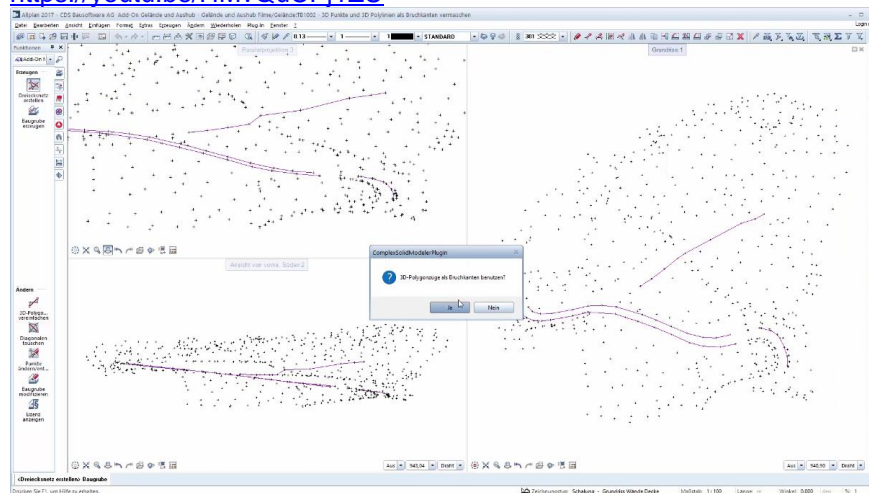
https://youtu.be/MWQuorj7zE

Allplan 2017 : CDS Bausoftware AG Add-On Gelände und Aushub - Gelände und Aushub Filme/Gelände\TB1000 - 3D Punkte und 3D Polylinien als Bruchkanten vermaschen

Datei Bearbeiten Ansicht Einfügen Format Extras Erzeugen Ändern Wiederholen Plug-In Fenster ?

0.13 1 1 STANDARD

Funktionen

Add-On I

Erzeugen

Dreiecksnetz erstellen

Baugrube erzeugen

Parallelprojektion 2

Grundriss 1

Ansicht von vorne, Böden 2

Ändern

3D-Polygo... vereinfachen

Diagonalen tauschen

Punkte ändern/entf...

Baugrube modifizieren

Layers anzeigen

ComplexSolidModelerPlugin

3D-Polygonzüge als Bruchkanten benutzen?

Ja

Nein

Aus 940,04 Draht

Aus 940,00 Draht

<Dreiecksnetz erstellen> Baugrube

Drücken Sie F1, um Hilfe zu erhalten.

Zeichnungstyp Schalung - Grundriss Wände Decke Maßstab 1:100 Länge m Winkel 0.000 deg % 1